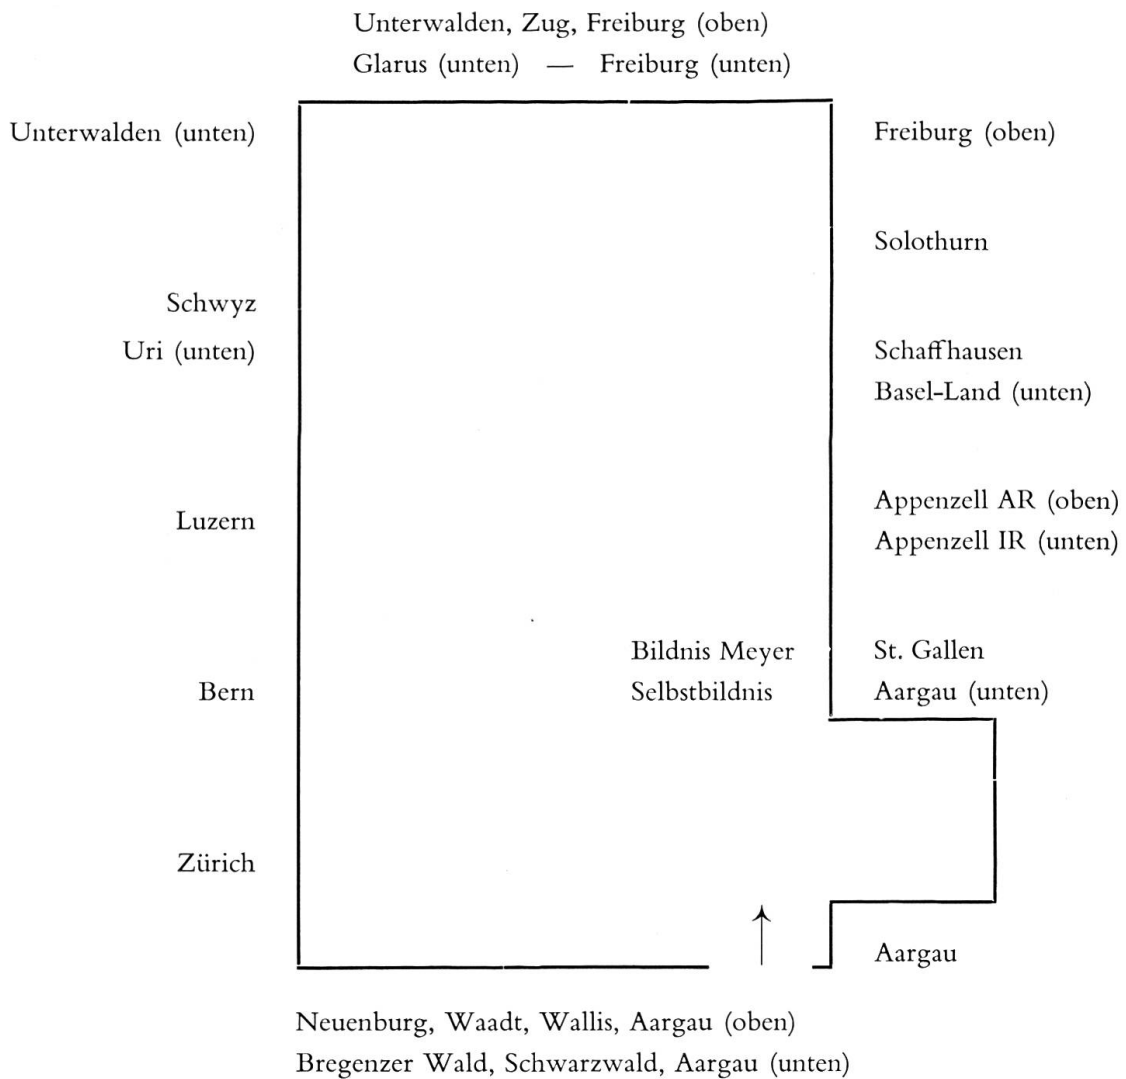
Unterwalden, Zug, Freiburg (oben)
Glarus (unten) — Freiburg (unten)

Unterwalden (unten)

Freiburg (oben)

Solothurn

Schwyz
Uri (unten)

Schaffhausen
Basel-Land (unten)

Luzern

Appenzell AR (oben)
Appenzell IR (unten)

Bildnis Meyer
Selbstbildnis

St. Gallen
Aargau (unten)

Bern

Zürich

Aargau

Neuenburg, Waadt, Wallis, Aargau (oben)
Bregenzer Wald, Schwarzwald, Aargau (unten)